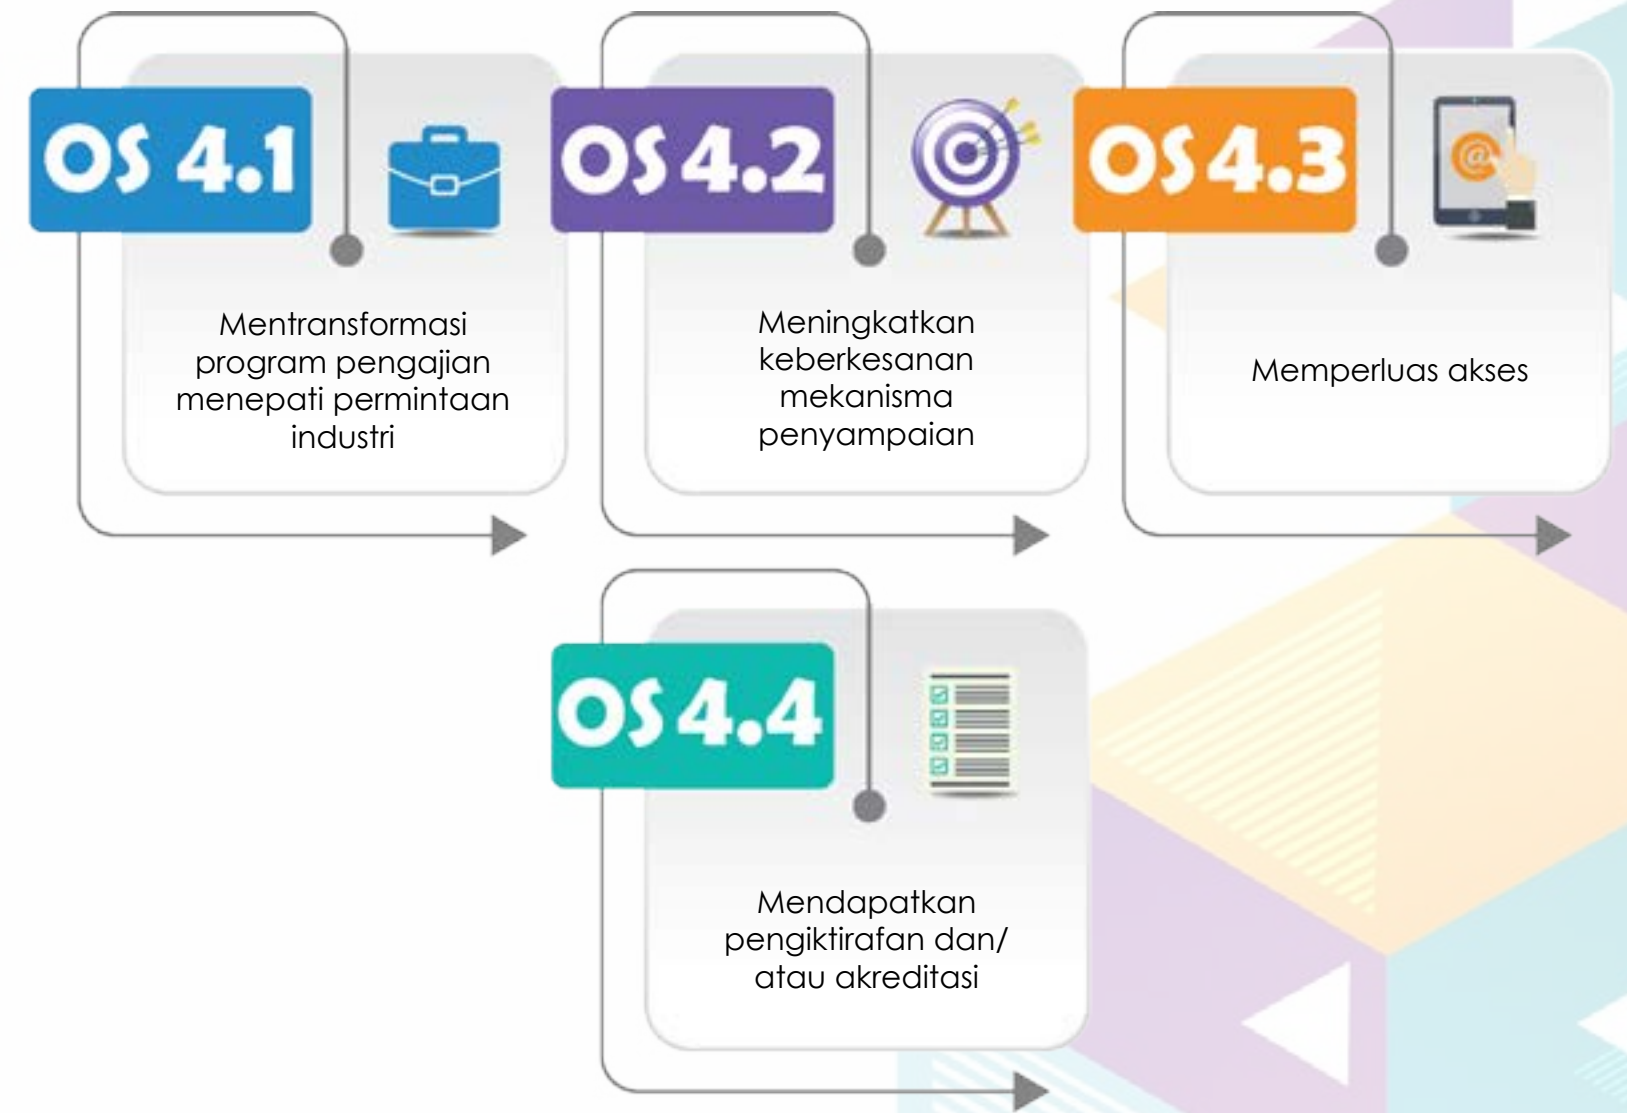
OS 4.1

Mentransformasi program pengajian menepati permintaan industri

OS 4.2

Meningkatkan keberkesanan mekanisma penyampaian

OS 4.3

@

Memperluas akses

OS 4.4

Mendapatkan pengiktirafan dan/ atau akreditasi